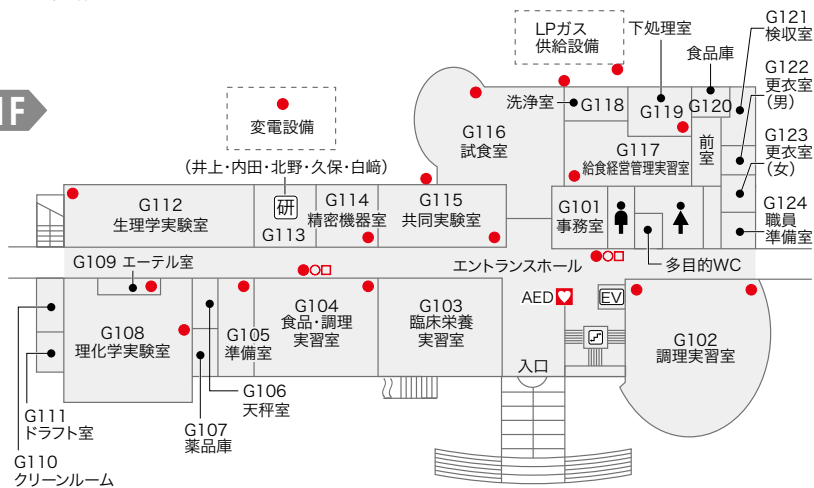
1F

LPガス
供給設備

下処理室

G121
検収室

食品庫

G122
更衣室
(男)

洗浄室

G118

G119

G120

G116
試食室

前室

G123
更衣室
(女)

G117
給食経営管理実習室

変電設備

(井上・内田・北野・久保・白崎)

G124
職員
準備室

G112
生理学実験室

研

G113

G114
精密機器室

G115
共同実験室

G101
事務室

G109 エーテル室

エントランスホール

多目的WC

AED

EV

G108
理化学実験室

G105
準備室

G104
食品・調理
実習室

G103
臨床栄養
実習室

G102
調理実習室

入口

G106
天秤室

G111
ドラフト室

G107
薬品庫

G110
クリーンルーム